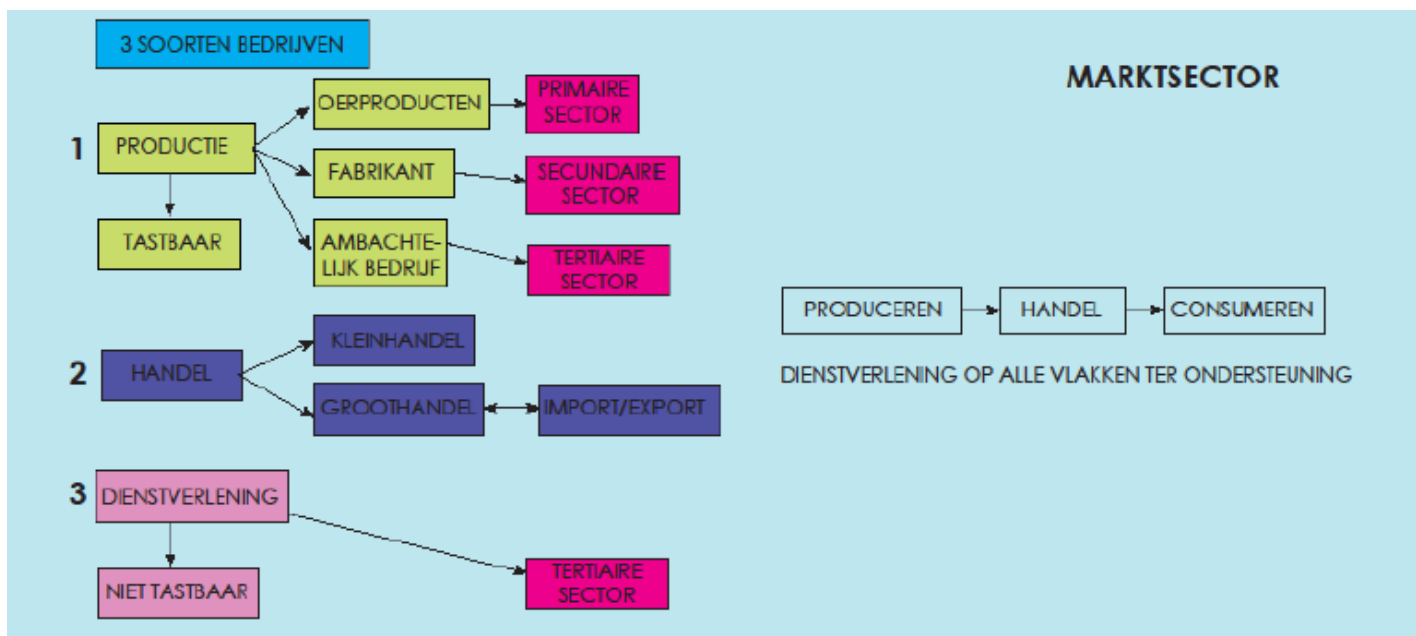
3 SOORTEN BEDRIJVEN

MARKTSECTOR

1 PRODUCTIE

OERPRODUCTEN

PRIMAIRE SECTOR

FABRIKANT

SECUNDAIRE SECTOR

AMBACHTELIJK BEDRIJF

TERTIAIRE SECTOR

TASTBAAR

PRODUCEREN

HANDEL

CONSUMEREN

DIENSTVERLENING OP ALLE VLAKKEN TER ONDERSTEUNING

2 HANDEL

KLEINHANDEL

GROOTHANDEL

IMPORT/EXPORT

3 DIENSTVERLENING

NIET TASTBAAR

TERTIAIRE SECTOR